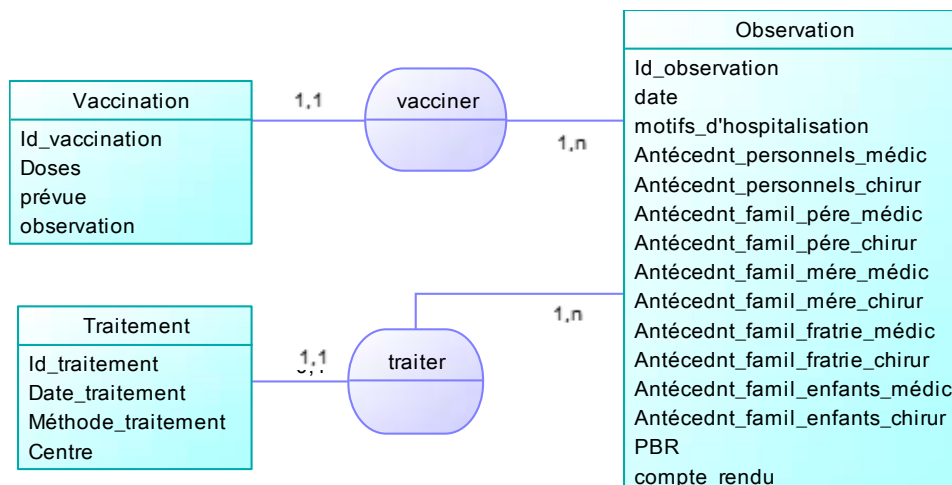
Vaccination
Id_vaccination
Doses
prévue
observation

1,1

vacciner

1,n

Observation
Id_observation
date
motifs_d'hospitalisation
Antécednt_personnels_médic
Antécednt_personnels_chirur
Antécednt_famil_pére_médic
Antécednt_famil_pére_chirur
Antécednt_famil_mére_médic
Antécednt_famil_mére_chirur
Antécednt_famil_fratrie_médic
Antécednt_famil_fratrie_chirur
Antécednt_famil_enfants_médic
Antécednt_famil_enfants_chirur
PBR
compte_rendu

Traitement
Id_traitement
Date_traitement
Méthode_traitement
Centre

1,1

traiter

1,n